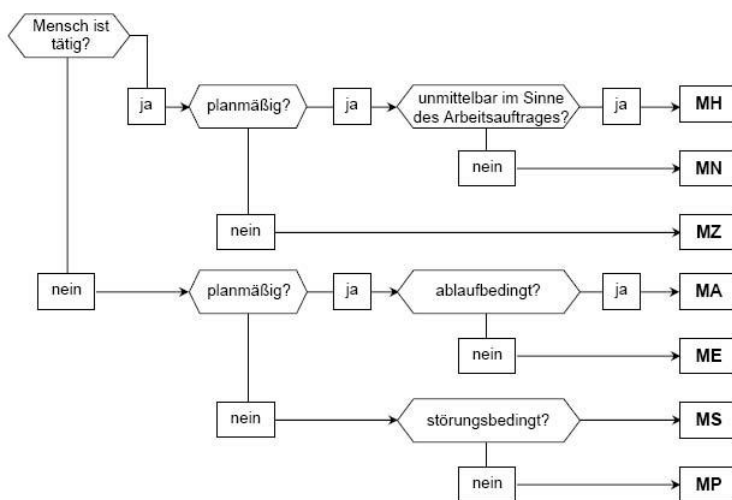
Mensch ist tätig?

ja

planmäßig?

ja

unmittelbar im Sinne des Arbeitsauftrages?

ja

MH

nein

MN

nein

MZ

nein

planmäßig?

ja

ablaufbedingt?

ja

MA

nein

ME

nein

störungsbedingt?

MS

nein

MP